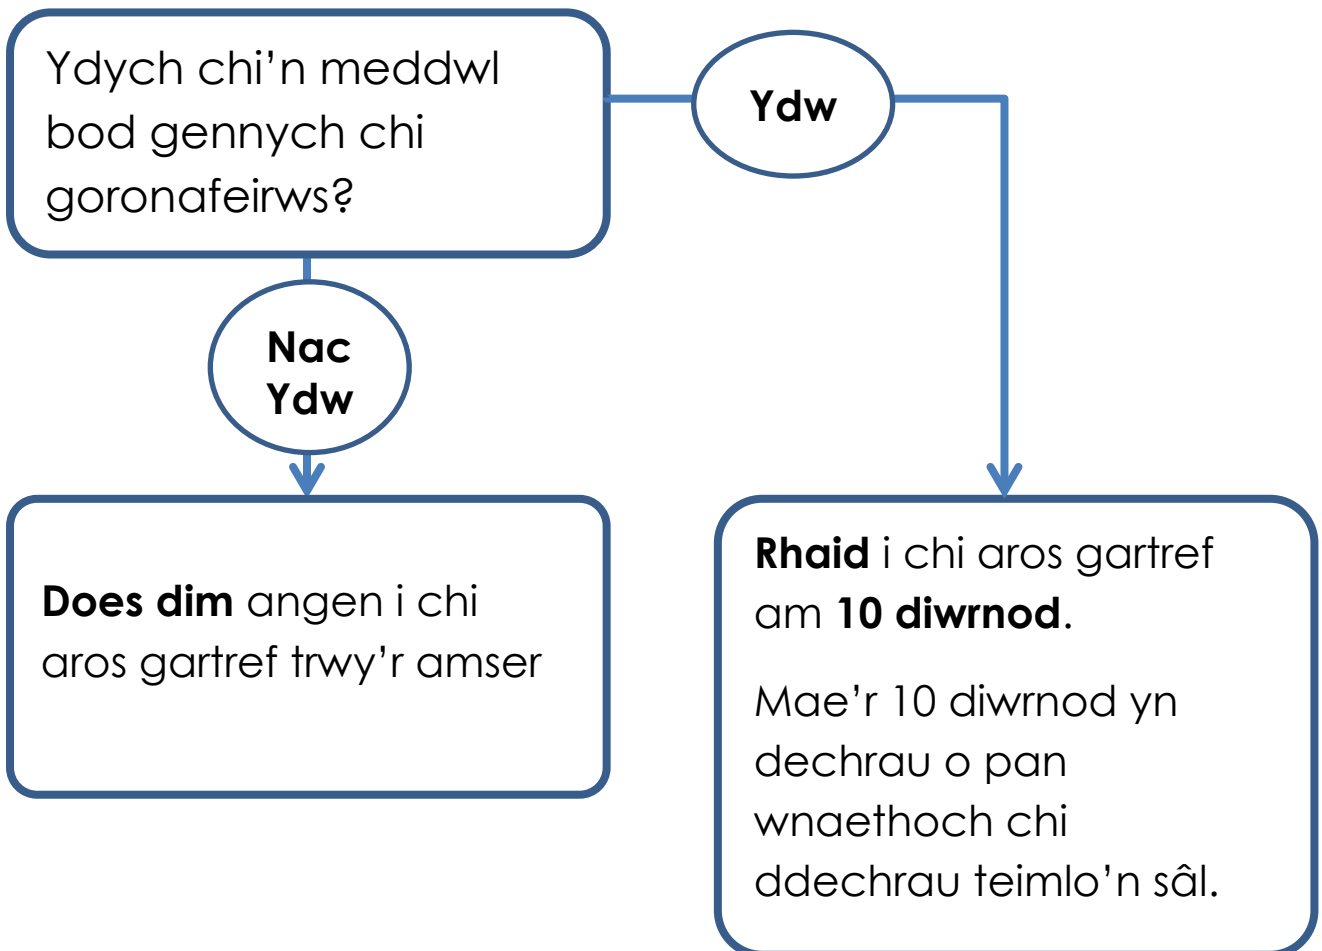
Ydych chi'n meddwl bod gennych chi goronafeirws?

Ydw

Nac Ydw

Does dim angen i chi aros gartref trwy'r amser

Rhaid i chi aros gartref am 10 diwrnod.

Mae'r 10 diwrnod yn dechrau o pan wnaethoch chi ddechrau teimlo'n sâl.